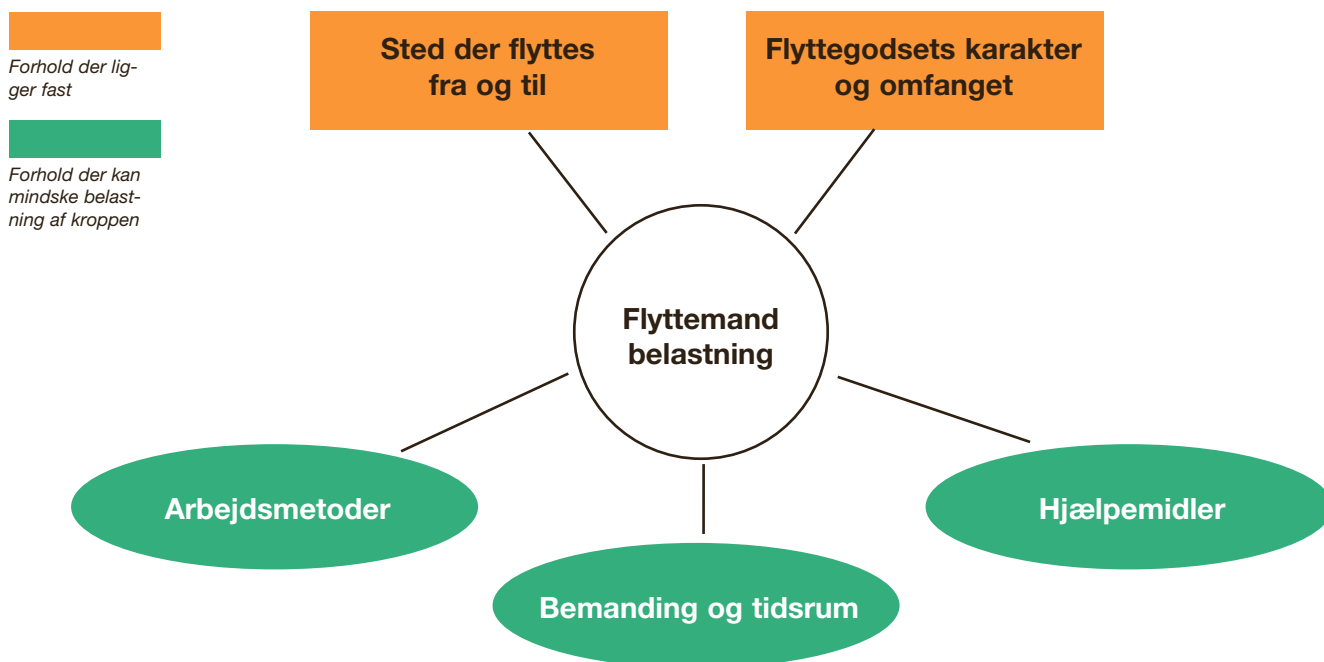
Forhold der ligger fast

Forhold der kan mindske belastning af kroppen

Sted der flyttes fra og til

Flyttegodsets karakter og omfanget

Flyttemand belastning

Arbejdsmetoder

Hjælpemidler

Bemanding og tidsrum